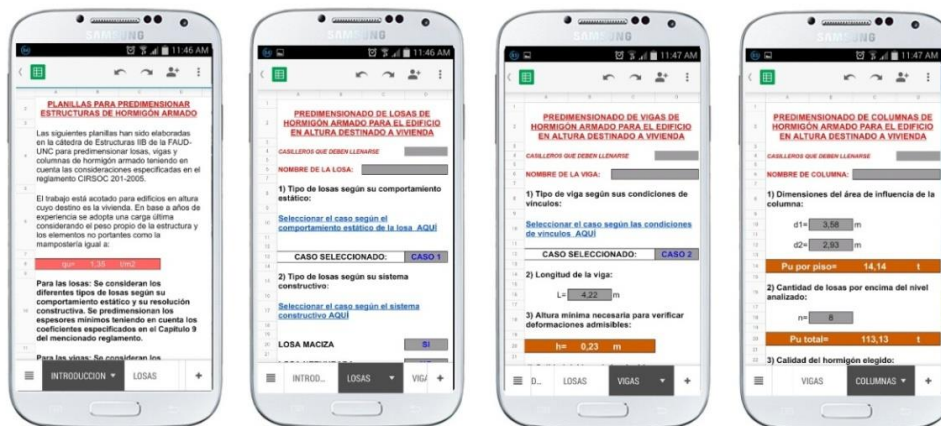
SAMSUNG

11:46 AM

PLANILLAS PARA PREDIMENSIONAR ESTRUCTURAS DE HORMIGÓN ARMADO

Las siguientes planillas han sido elaboradas en la cátedra de Estructuras IIB de la FAUD-UNC para predimensionar losas, vigas y columnas de hormigón armado teniendo en cuenta las consideraciones especificadas en el reglamento CIRSOC 201-2005.

El trabajo está acotado para edificios en altura cuyo destino es la vivienda. En base a años de experiencia se adopta una carga última considerando el peso propio de la estructura y los elementos no portantes como la mampostería igual a:

qu= 1,35 t/m2

Para las losas: Se consideran los diferentes tipos de losas según su comportamiento estático y su resolución constructiva. Se predimensionan los espesores mínimos teniendo en cuenta los coeficientes especificados en el Capítulo 9 del mencionado reglamento.

Para las vigas: Se consideran los

INTRODUCCION LOSAS +

SAMSUNG

11:46 AM

PREDIMENSIONADO DE LOSAS DE HORMIGÓN ARMADO PARA EL EDIFICIO EN ALTURA DESTINADO A VIVIENDA

CASILLEROS QUE DEBEN LLENARSE

NOMBRE DE LA LOSA:

1) Tipo de losas según su comportamiento estático:

Seleccionar el caso según el comportamiento estático de la losa AQUÍ

CASO SELECCIONADO: CASO 1

2) Tipo de losas según su sistema constructivo:

Seleccionar el caso según el sistema constructivo AQUÍ

LOSA MACIZA SI

INTROD... LOSAS VIGA +

SAMSUNG

11:47 AM

PREDIMENSIONADO DE VIGAS DE HORMIGÓN ARMADO PARA EL EDIFICIO EN ALTURA DESTINADO A VIVIENDA

CASILLEROS QUE DEBEN LLENARSE

NOMBRE DE LA VIGA:

1) Tipo de viga según sus condiciones de vínculos:

Seleccionar el caso según las condiciones de vínculos AQUÍ

CASO SELECCIONADO: CASO 2

2) Longitud de la viga:

L= 4,22 m

3) Altura mínima necesaria para verificar deformaciones admisibles:

h= 0,23 m

D... LOSAS VIGAS +

SAMSUNG

11:47 AM

PREDIMENSIONADO DE COLUMNAS DE HORMIGÓN ARMADO PARA EL EDIFICIO EN ALTURA DESTINADO A VIVIENDA

CASILLEROS QUE DEBEN LLENARSE

NOMBRE DE COLUMNA:

1) Dimensiones del área de influencia de la columna:

d1= 3,58 m

d2= 2,93 m

Pu por piso= 14,14 t

2) Cantidad de losas por encima del nivel analizado:

n= 8

Pu total= 113,13 t

3) Calidad del hormigón elegido:

VIGAS COLUMNAS +